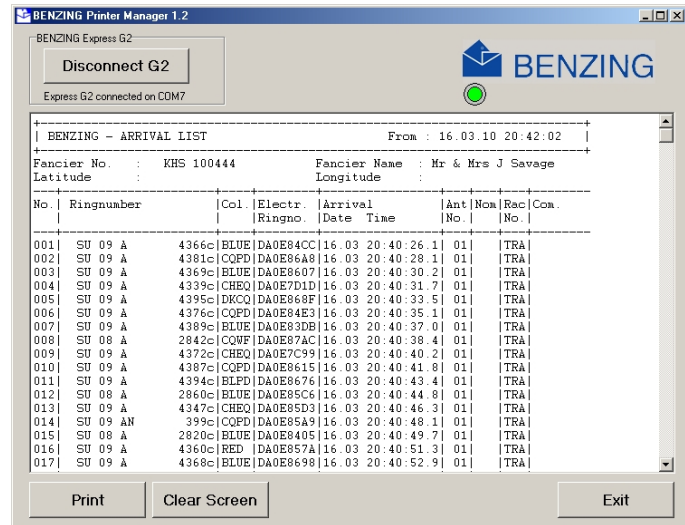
BENZING Printer Manager 1.2

BENZING Express G2

Disconnect G2

Express G2 connected on COM7

BENZING

| BENZING - ARRIVAL LIST From : 16.03.10 20:42:02 |

Fancier No. : KHS 100444 Fancier Name : Mr & Mrs J Savage
Latitude : Longitude :

| No. | Ringnumber | Col. | Electr. Ringno. | Arrival Date Time | Ant No. | Nom | Rac No. | Com. |
|---|---|---|---|---|---|---|---|---|
| 001 | SU 09 A 4366c | BLUE | DA0E84CC | 16.03 20:40:26.1 | 01 | | TRA | |
| 002 | SU 09 A 4381c | CQPD | DA0E86A8 | 16.03 20:40:28.1 | 01 | | TRA | |
| 003 | SU 09 A 4369c | BLUE | DA0E8607 | 16.03 20:40:30.2 | 01 | | TRA | |
| 004 | SU 09 A 4339c | CHEQ | DA0E7D1D | 16.03 20:40:31.7 | 01 | | TRA | |
| 005 | SU 09 A 4395c | DKCQ | DA0E868F | 16.03 20:40:33.5 | 01 | | TRA | |
| 006 | SU 09 A 4376c | CQPD | DA0E84E3 | 16.03 20:40:35.1 | 01 | | TRA | |
| 007 | SU 09 A 4389c | BLUE | DA0E83DB | 16.03 20:40:37.0 | 01 | | TRA | |
| 008 | SU 08 A 2842c | CQWF | DA0E87AC | 16.03 20:40:38.4 | 01 | | TRA | |
| 009 | SU 09 A 4372c | CHEQ | DA0E7C99 | 16.03 20:40:40.2 | 01 | | TRA | |
| 010 | SU 09 A 4387c | CQPD | DA0E8615 | 16.03 20:40:41.8 | 01 | | TRA | |
| 011 | SU 09 A 4394c | BLPD | DA0E8676 | 16.03 20:40:43.4 | 01 | | TRA | |
| 012 | SU 08 A 2860c | BLUE | DA0E85C6 | 16.03 20:40:44.8 | 01 | | TRA | |
| 013 | SU 09 A 4347c | CHEQ | DA0E85D3 | 16.03 20:40:46.3 | 01 | | TRA | |
| 014 | SU 09 AN 399c | CQPD | DA0E85A9 | 16.03 20:40:48.1 | 01 | | TRA | |
| 015 | SU 08 A 2820c | BLUE | DA0E8405 | 16.03 20:40:49.7 | 01 | | TRA | |
| 016 | SU 09 A 4360c | RED | DA0E857A | 16.03 20:40:51.3 | 01 | | TRA | |
| 017 | SU 09 A 4368c | BLUE | DA0E8698 | 16.03 20:40:52.9 | 01 | | TRA | |

Print

Clear Screen

Exit